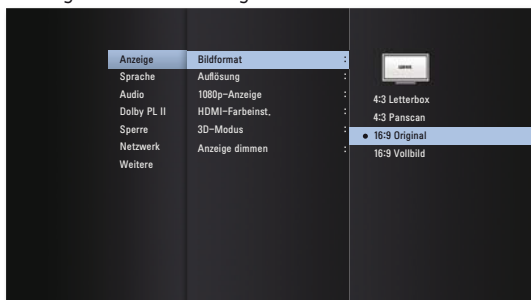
Anzeige
Sprache
Audio
Dolby PL II
Sperre
Netzwerk
Weitere

Bildformat :
Auflösung :
1080p-Anzeige :
HDMI-Farbeinst. :
3D-Modus :
Anzeige dimmen :

4:3 Letterbox
4:3 Panscan
• 16:9 Original
16:9 Vollbild